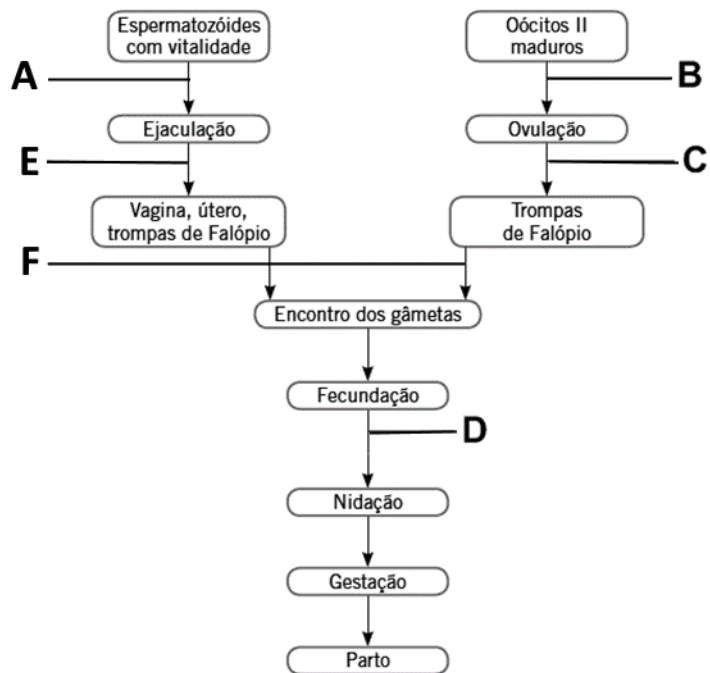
Espermatozóides com vitalidade

Oócitos II maduros

A

B

Ejaculação

Ovulação

E

C

Vagina, útero, trompas de Falópio

Trompas de Falópio

F

Encontro dos gâmetas

Fecundação

D

Nidação

Gestação

Parto